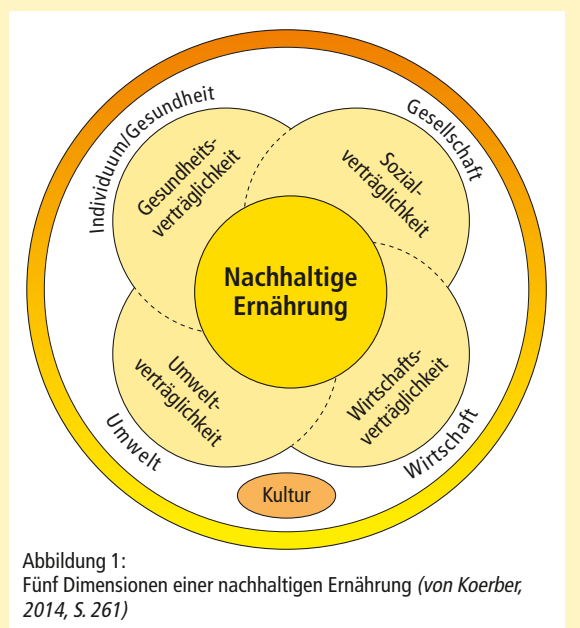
Individuum/Gesundheit

Gesellschaft

Gesundheitsverträglichkeit

Sozialverträglichkeit

Nachhaltige Ernährung

Umweltverträglichkeit

Wirtschaftsverträglichkeit

Umwelt

Wirtschaft

Kultur

Abbildung 1:
Fünf Dimensionen einer nachhaltigen Ernährung (von Koerber, 2014, S. 261)